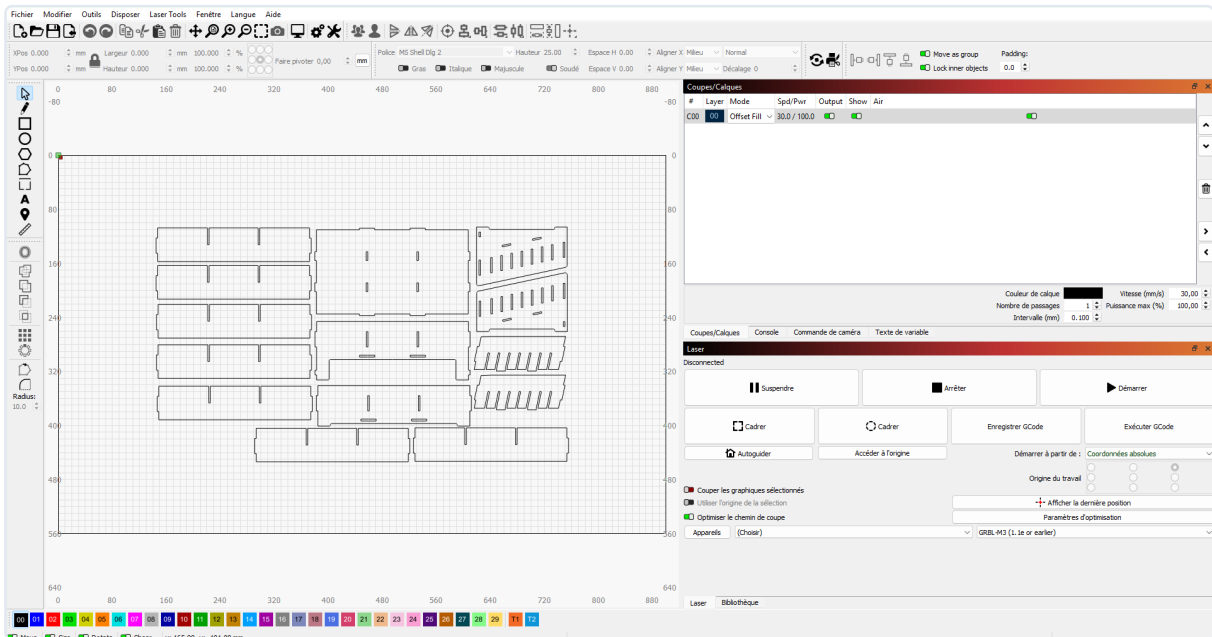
Fichier Modifier Outils Disposer Laser Tools Fenêtre Langue Aide

XPos 0.000 mm Largeur 0.000 mm 100.000 %
YPos 0.000 mm Hauteur 0.000 mm 100.000 %
Faire pivoter 0,00 mm

Police MS Shell Dlg 2 Hauteur 25.00 Espace H 0.00 Aligner X Milieu Normal
Gras Italique Majuscule Soudé Espace V 0.00 Aligner Y Milieu Décalage 0

Move as group
Lock inner objects
Padding: 0.0

0 80 160 240 320 400 480 560 640 720 800 880
-80 0 80 160 240 320 400 480 560 640

Radius: 10.0

Coupes/Calques

| # | Layer | Mode | Spd/Pwr | Output | Show | Air |
|---|---|---|---|---|---|---|
| C00 | 00 | Offset Fill | 30.0 / 100.0 | | | |

Couleur de calque Vitesse (mm/s) 30,00
Nombre de passages 1 Puissance max (%) 100,00
Intervalle (mm) 0.100

Coupes/Calques Console Commande de caméra Texte de variable

Laser
Disconnected
Suspendre Arrêter Démarrer
Cadrer Cadrer Enregistrer GCode Exécuter GCode
Autoguider Accéder à l'origine Démarrer à partir de : Coordonnées absolues
Origine du travail
Couper les graphiques sélectionnés
Utiliser l'origine de la sélection
Afficher la dernière position
Optimiser le chemin de coupe
Paramètres d'optimisation
Appareils (Choisir) GRBL-M3 (1.1e or earlier)

Laser Bibliothèque

00 01 02 03 04 05 06 07 08 09 10 11 12 13 14 15 16 17 18 19 20 21 22 23 24 25 26 27 28 29 T1 T2